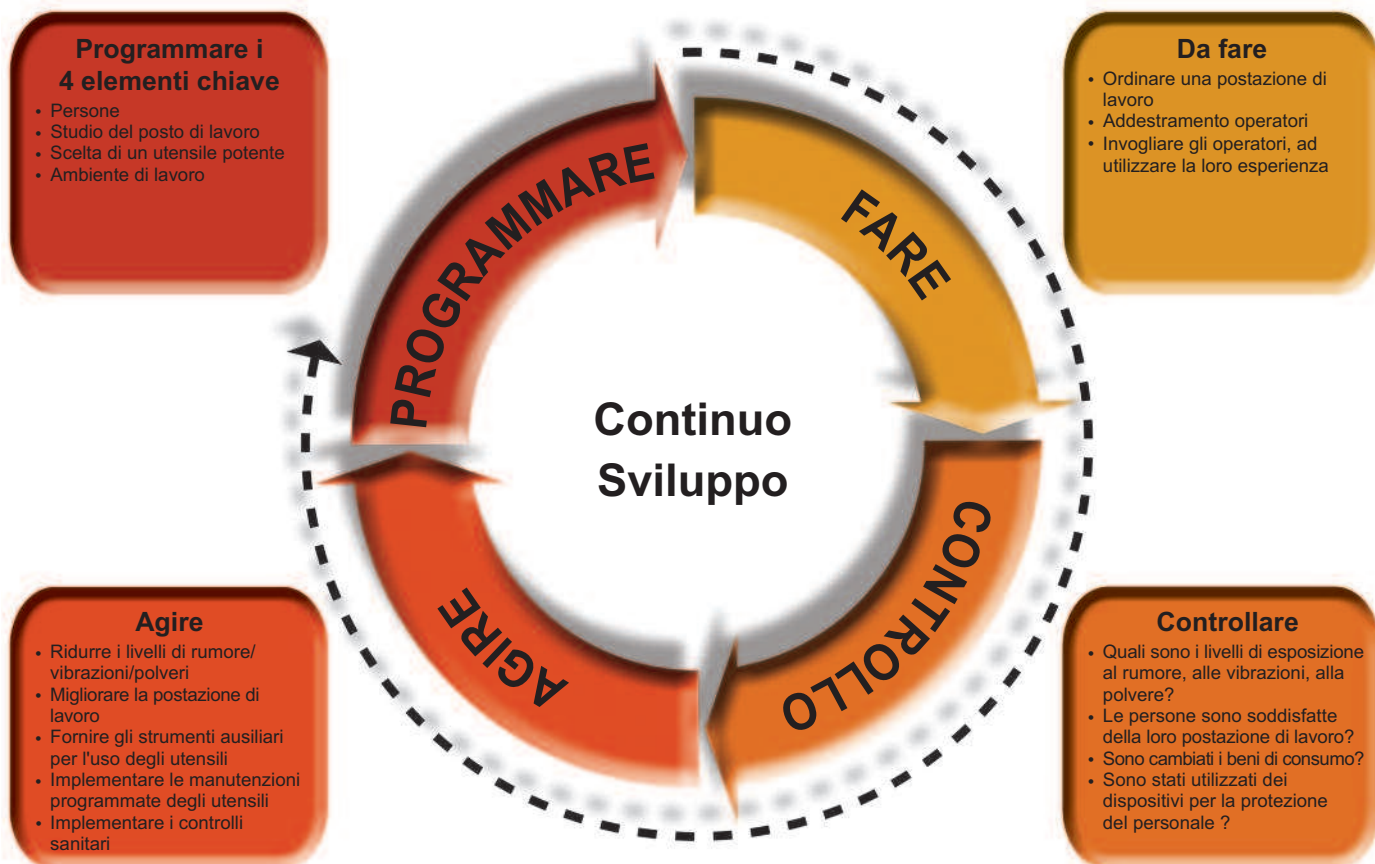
Programmare i 4 elementi chiave
• Persone
• Studio del posto di lavoro
• Scelta di un utensile potente
• Ambiente di lavoro

Da fare
• Ordinare una postazione di lavoro
• Addestramento operatori
• Invogliare gli operatori, ad utilizzare la loro esperienza

PROGRAMMARE

FARE

Continuo Sviluppo

CONTROLLO

AGIRE

Agire
• Ridurre i livelli di rumore/ vibrazioni/polveri
• Migliorare la postazione di lavoro
• Fornire gli strumenti ausiliari per l'uso degli utensili
• Implementare le manutenzioni programmate degli utensili
• Implementare i controlli sanitari

Controllare
• Quali sono i livelli di esposizione al rumore, alle vibrazioni, alla polvere?
• Le persone sono soddisfatte della loro postazione di lavoro?
• Sono cambiati i beni di consumo?
• Sono stati utilizzati dei dispositivi per la protezione del personale ?